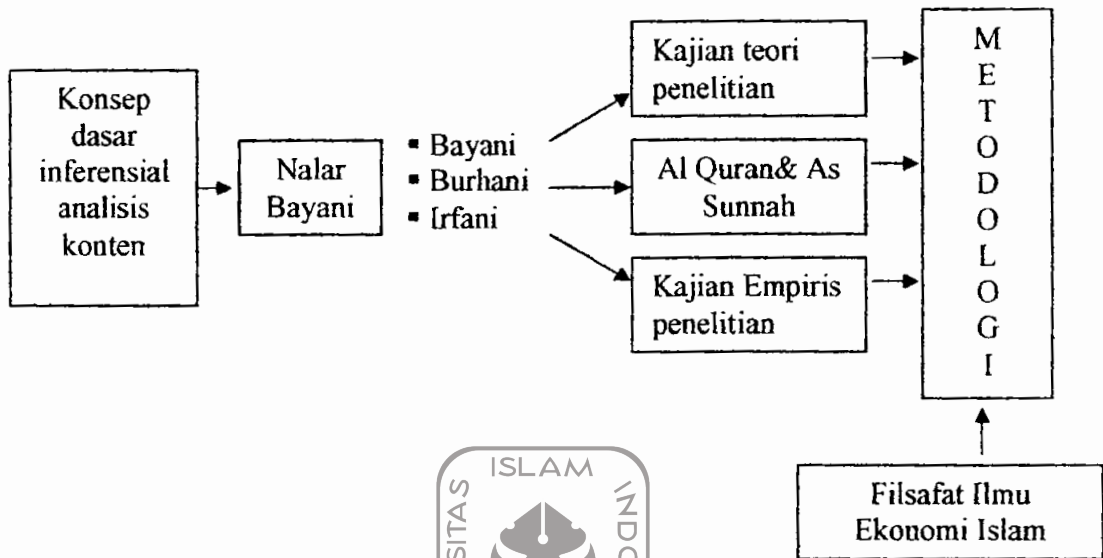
Konsep dasar inferensial analisis konten

Nalar Bayani

- Bayani
- Burhani
- Irfani

Kajian teori penelitian

Al Quran& As Sunnah

Kajian Empiris penelitian

M
E
T
O
D
O
L
O
G
I

Filsafat Ilmu Ekonomi Islam

ISLAM
SITAS
INDO